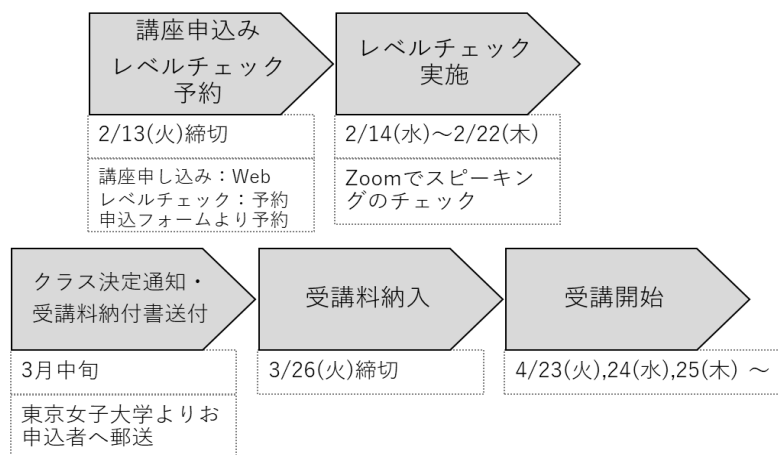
講座申込み
レベルチェック
予約

2/13(火)締切

講座申し込み：Web
レベルチェック：予約
申込フォームより予約

レベルチェック
実施

2/14(水)～2/22(木)

Zoomでスピーキングのチェック

クラス決定通知・
受講料納付書送付

3月中旬

東京女子大学よりお申込者へ郵送

受講料納入

3/26(火)締切

受講開始

4/23(火),24(水),25(木) ～